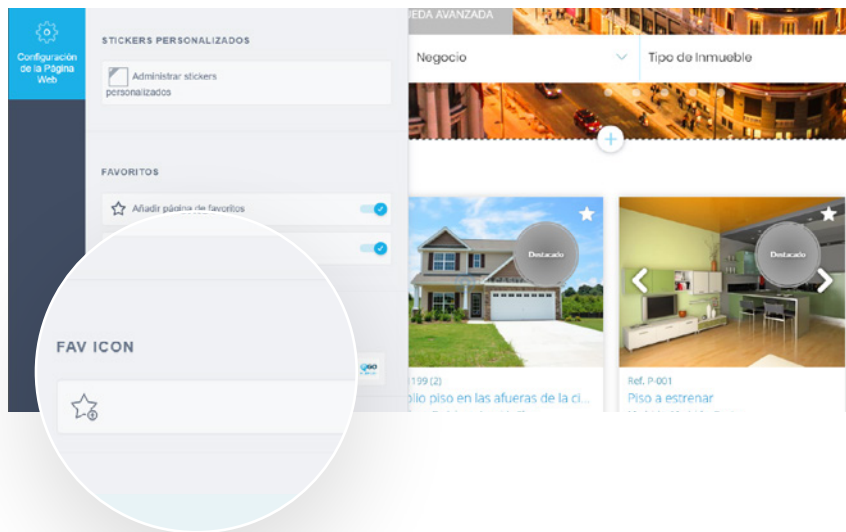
Configuración de la Página Web

STICKERS PERSONALIZADOS

Administrar stickers personalizados

FAVORITOS

Añadir página de favoritos

FAV ICON

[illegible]EDA AVANZADA

Negocio

Tipo de Inmueble

Destacado

Destacado

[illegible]199 (2)

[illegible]plio piso en las afueras de la ci...

Ref. P-001

Piso a estrenar